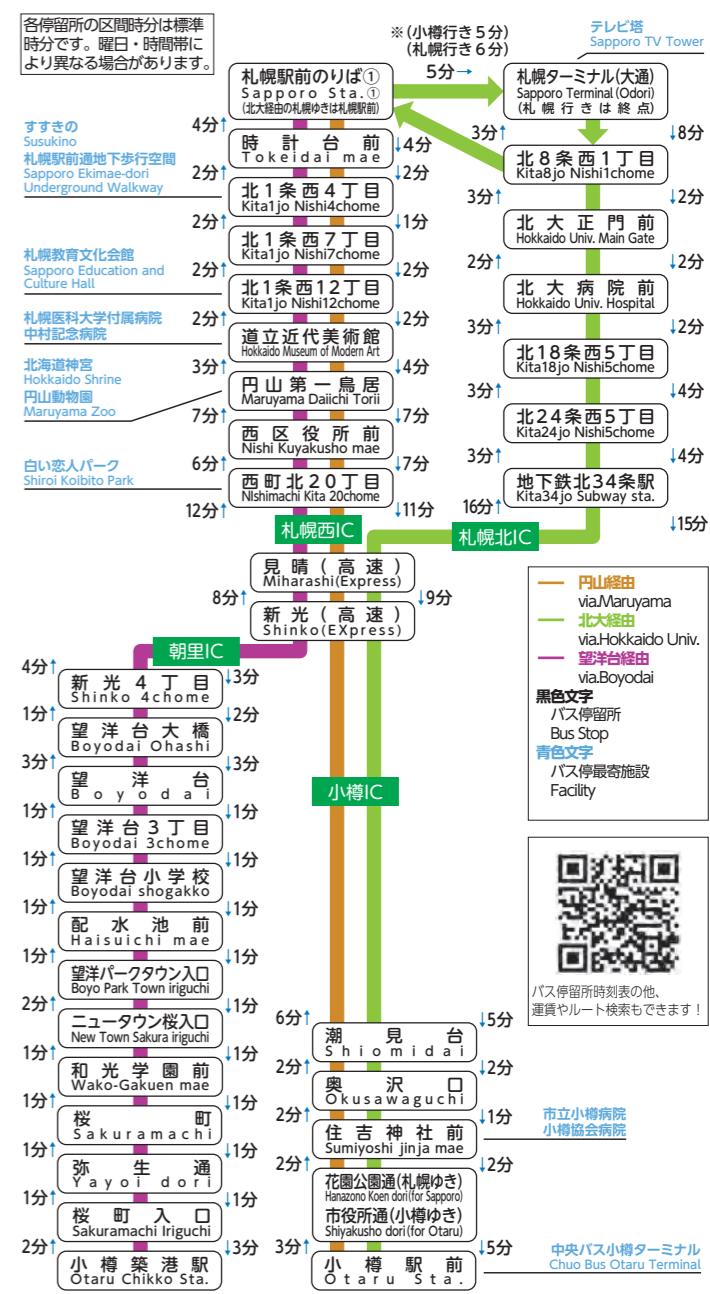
各停留所の区間時分は標準時分です。曜日・時間帯により異なる場合があります。

※(小樽行き5分)
(札幌行き6分)

テレビ塔
Sapporo TV Tower

札幌駅前のりば①
Sapporo Sta.①
(北大経由の札幌ゆきは札幌駅前)

5分→

札幌ターミナル(大通)
Sapporo Terminal (Odori)
(札幌行きは終点)

3分↑ ↓8分

北8条西1丁目
Kita8jo Nishi1chome

3分↑ ↓2分

北大正門前
Hokkaido Univ. Main Gate

2分↑ ↓2分

北大病院前
Hokkaido Univ. Hospital

3分↑ ↓2分

北18条西5丁目
Kita18jo Nishi5chome

3分↑ ↓4分

北24条西5丁目
Kita24jo Nishi5chome

3分↑ ↓4分

地下鉄北34条駅
Kita34jo Subway sta.

16分↑ ↓15分

札幌北IC

すすきの
Susukino
札幌駅前通地下歩行空間
Sapporo Ekimae-dori Underground Walkway

4分↑

時計台前
Tokeidai mae
↓4分

2分↑ ↓2分

北1条西4丁目
Kita1jo Nishi4chome

2分↑ ↓1分

北1条西7丁目
Kita1jo Nishi7chome

札幌教育文化会館
Sapporo Education and Culture Hall

2分↑ ↓2分

北1条西12丁目
Kita1jo Nishi12chome

札幌医科大学付属病院
中村記念病院

2分↑ ↓2分

道立近代美術館
Hokkaido Museum of Modern Art

北海道神宮
Hokkaido Shrine
円山動物園
Maruyama Zoo

3分↑ ↓4分

円山第一鳥居
Maruyama Daiichi Torii

7分↑ ↓7分

西区役所前
Nishi Kuyakusho mae

白い恋人パーク
Shiroi Koibito Park

6分↑ ↓7分

西町北20丁目
Nishimachi Kita 20chome

12分↑ ↓11分

札幌西IC

見晴(高速)
Miharashi(Express)

8分↑ ↓9分

新光(高速)
Shinko(EXpress)

朝里IC

4分↑ ↓3分

新光4丁目
Shinko 4chome

1分↑ ↓2分

望洋台大橋
Boyodai Ohashi

3分↑ ↓3分

望洋台
Boyodai

1分↑ ↓1分

望洋台3丁目
Boyodai 3chome

1分↑ ↓1分

望洋台小学校
Boyodai shogakko

1分↑ ↓1分

配水池前
Haisuichi mae

1分↑ ↓1分

望洋パークタウン入口
Boyo Park Town iriguchi

1分↑ ↓1分

ニュータウン桜入口
New Town Sakura iriguchi

1分↑ ↓1分

和光学園前
Wako-Gakuen mae

1分↑ ↓1分

桜町
Sakuramachi

1分↑ ↓1分

弥生通
Yayoi dori

1分↑ ↓1分

桜町入口
Sakuramachi Iriguchi

2分↑ ↓3分

小樽築港駅
Otaru Chikko Sta.

小樽IC

円山経由
via.Maruyama
北大経由
via.Hokkaido Univ.
望洋台経由
via.Boyodai
黒色文字
バス停留所
Bus Stop
青色文字
バス停最寄施設
Facility

バス停留所時刻表の他、運賃やルート検索もできます！

6分↑ ↓5分

潮見台
Shiomidai

2分↑ ↓2分

奥沢口
Okusawaguchi

2分↑ ↓1分

住吉神社前
Sumiyoshi jinja mae

市立小樽病院
小樽協会病院

2分↑ ↓2分

花園公園通(札幌ゆき)
Hanazono Koen dori(for Sapporo)
市役所通(小樽ゆき)
Shiyakusho dori(for Otaru)

3分↑ ↓5分

小樽駅前
Otaru Sta.

中央バス小樽ターミナル
Chuo Bus Otaru Terminal